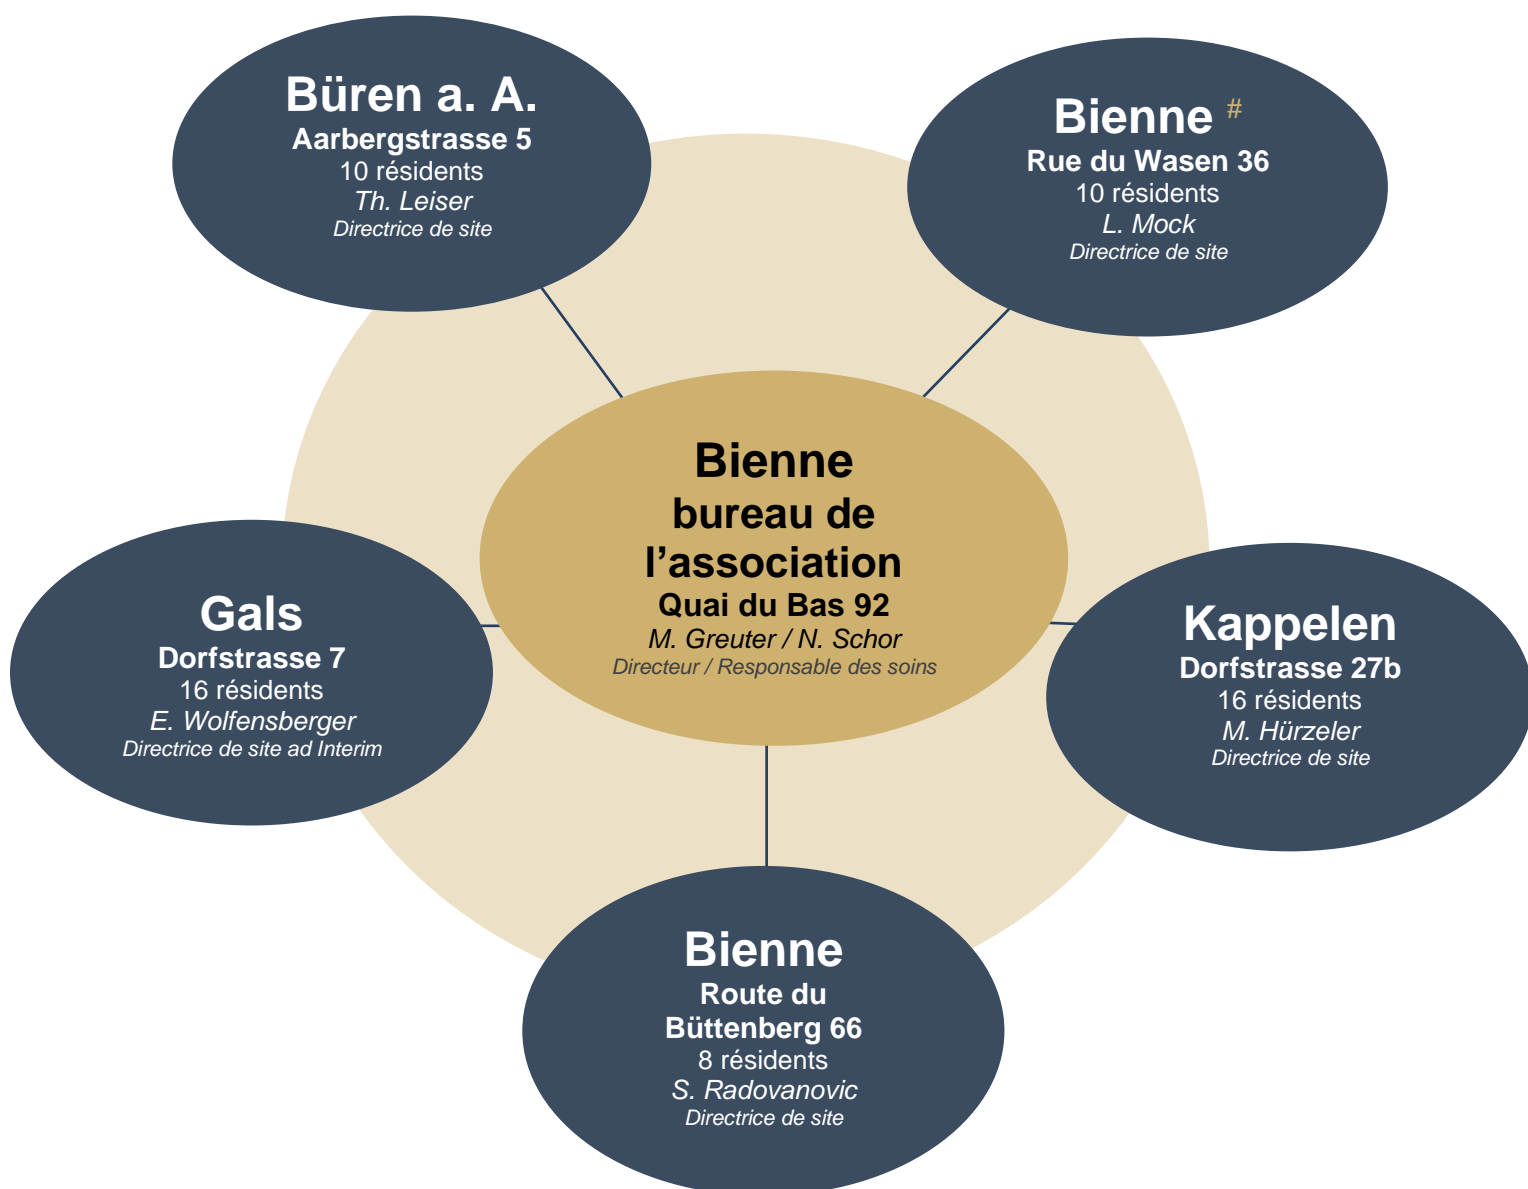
Büren a. A.
Aarbergstrasse 5
10 résidents
Th. Leiser
Directrice de site

Bienne #
Rue du Wasen 36
10 résidents
L. Mock
Directrice de site

Bienne
bureau de
l'association
Quai du Bas 92
M. Greuter / N. Schor
Directeur / Responsable des soins

Gals
Dorfstrasse 7
16 résidents
E. Wolfensberger
Directrice de site ad Interim

Kappelen
Dorfstrasse 27b
16 résidents
M. Hürzeler
Directrice de site

Bienne
Route du
Büttenberg 66
8 résidents
S. Radovanovic
Directrice de site